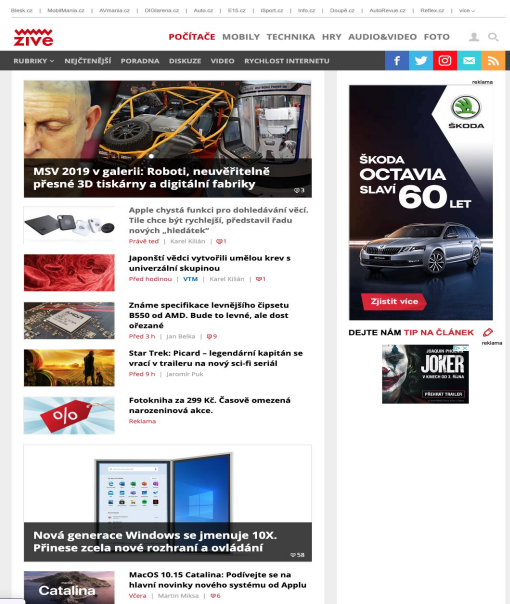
Blesk.cz | MobilMania.cz | AVmania.cz | DIGIarena.cz | Auto.cz | E15.cz | iSport.cz | Info.cz | Doupě.cz | AutoRevue.cz | Reflex.cz | více

živě

POČÍTAČE MOBILY TECHNIKA HRY AUDIO&VIDEO FOTO

RUBRIKY NEJČTENĚJŠÍ PORADNA DISKUZE VIDEO RYCHLOST INTERNETU

MSV 2019 v galerii: Roboti, neuvěřitelně přesné 3D tiskárny a digitální fabriky

3

Apple chystá funkci pro dohledávání věcí. Tile chce být rychlejší, představil řadu nových „hledátek"

Právě teď | Karel Kilián | 1

Japonští vědci vytvořili umělou krev s univerzální skupinou

Před hodinou | VTM | Karel Kilián | 1

Známe specifikace levnějšího čipsetu B550 od AMD. Bude to levné, ale dost ořezané

Před 3 h | Jan Belka | 9

Star Trek: Picard – legendární kapitán se vrací v traileru na nový sci-fi seriál

Před 9 h | Jaromír Puk

%

Fotokniha za 299 Kč. Časově omezená narozeninová akce.

Reklama

Nová generace Windows se jmenuje 10X. Přinese zcela nové rozhraní a ovládání

58

Catalina

MacOS 10.15 Catalina: Podívejte se na hlavní novinky nového systému od Applu

Včera | Martin Mikša | 6

reklama

ŠKODA

ŠKODA OCTAVIA SLAVÍ 60 LET

Zjistit více

DEJTE NÁM TIP NA ČLÁNEK

reklama

JOAQUIN PHOENIX

JOKER

V KINECH OD 3. ŘÍJNA

PŘEHRÁT TRAILER